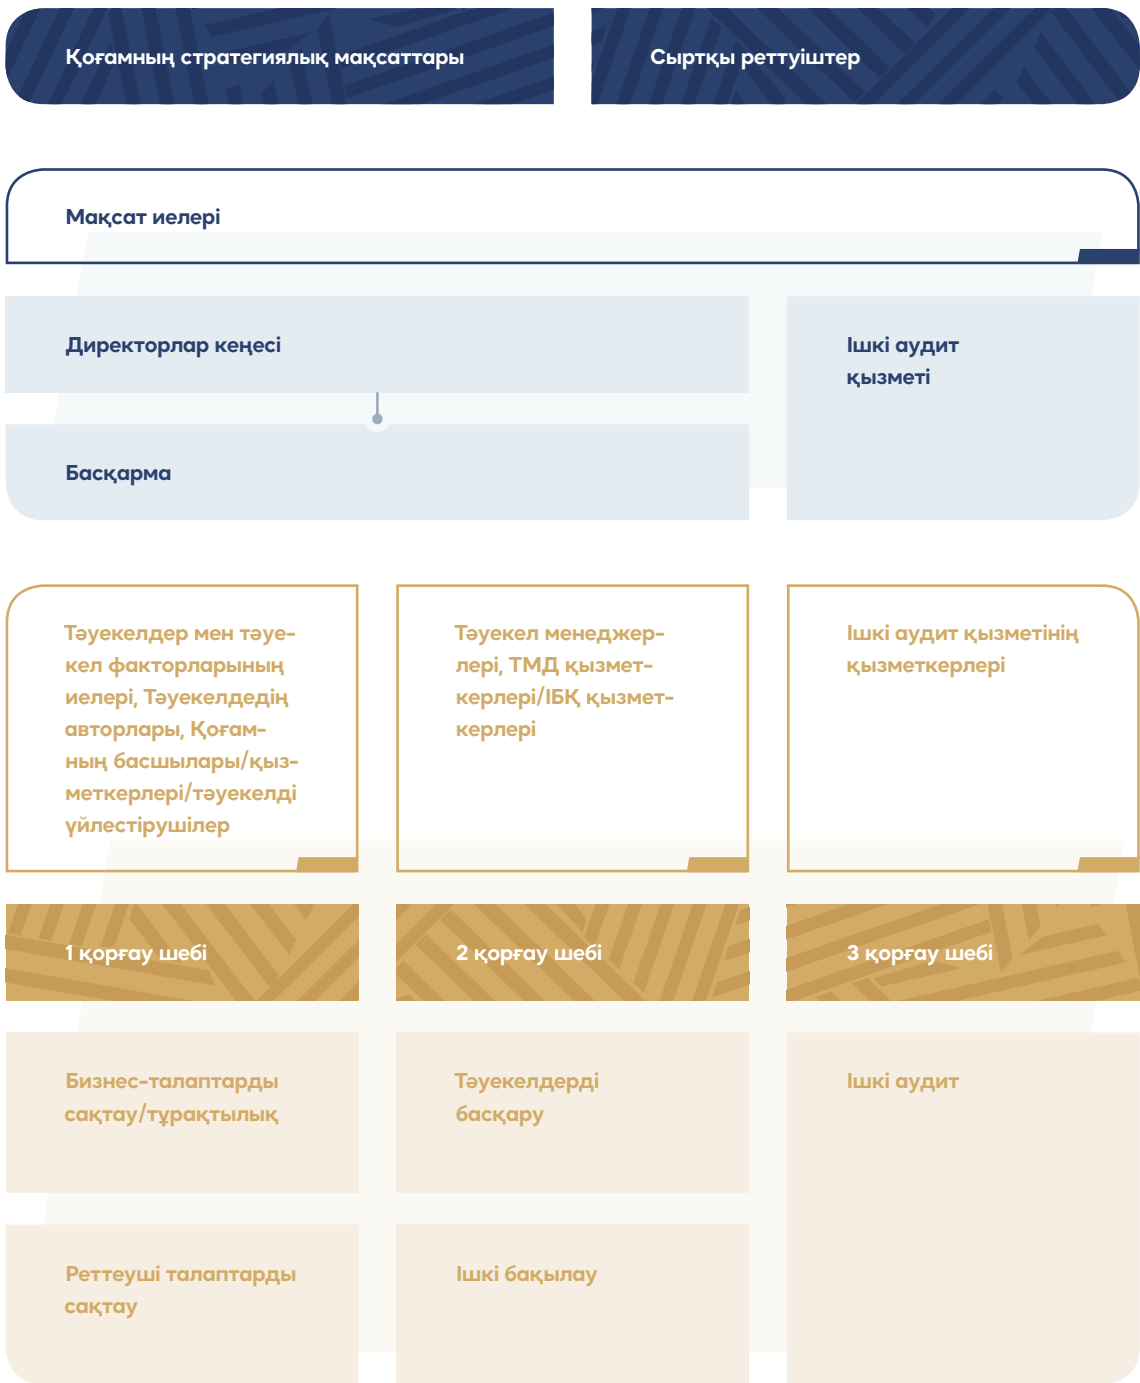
Қоғамның стратегиялық мақсаттары

Сыртқы реттуіштер

Мақсат иелері

Директорлар кеңесі

Ішкі аудит қызметі

Басқарма

Тәуекелдер мен тәуекел факторларының иелері, Тәуекелдедің авторлары, Қоғамның басшылары/қызметкерлері/тәуекелді үйлестірушілер

Тәуекел менеджерлері, ТМД қызметкерлері/ІБҚ қызметкерлері

Ішкі аудит қызметінің қызметкерлері

1 қорғау шебі

2 қорғау шебі

3 қорғау шебі

Бизнес-талаптарды сақтау/тұрақтылық

Тәуекелдерді басқару

Ішкі аудит

Реттеуші талаптарды сақтау

Ішкі бақылау